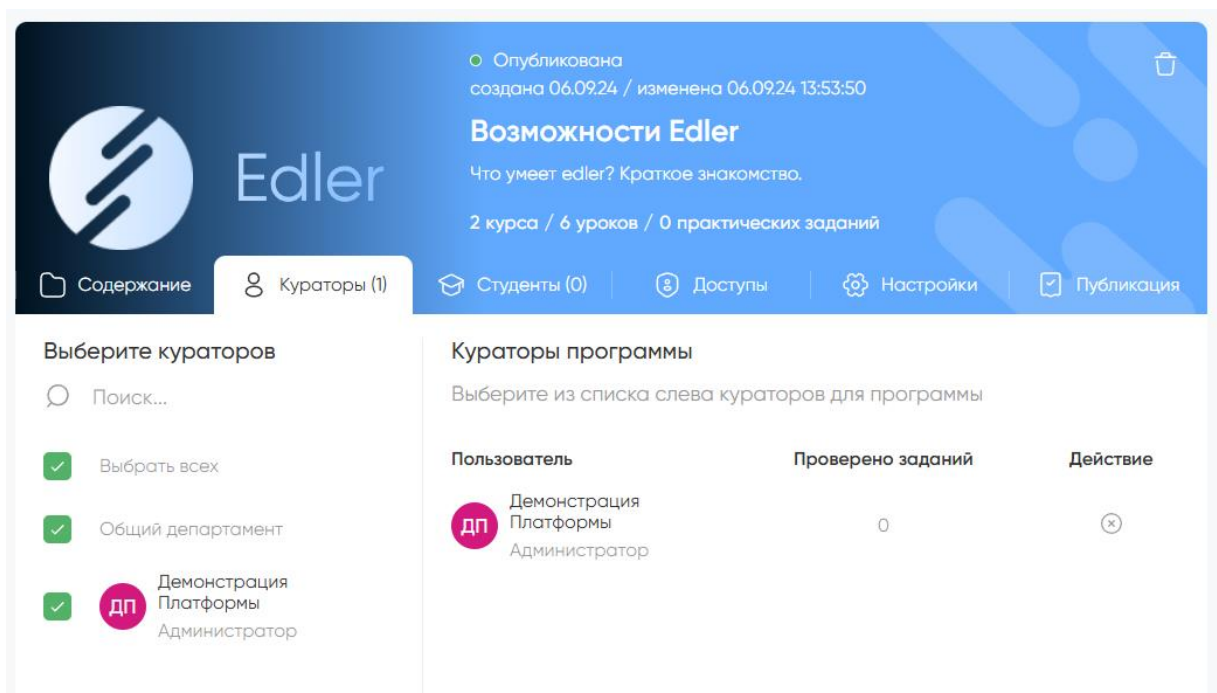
Edler

Опубликована
создана 06.09.24 / изменена 06.09.24 13:53:50

Возможности Edler

Что умеет edler? Краткое знакомство.

2 курса / 6 уроков / 0 практических заданий

Содержание | Кураторы (1) | Студенты (0) | Доступы | Настройки | Публикация

Выберите кураторов

Поиск...

Выбрать всех

Общий департамент

ДП Демонстрация Платформы
Администратор

Кураторы программы

Выберите из списка слева кураторов для программы

| Пользователь | Проверено заданий | Действие |
|---|---|---|
| ДП Демонстрация Платформы Администратор | 0 | |